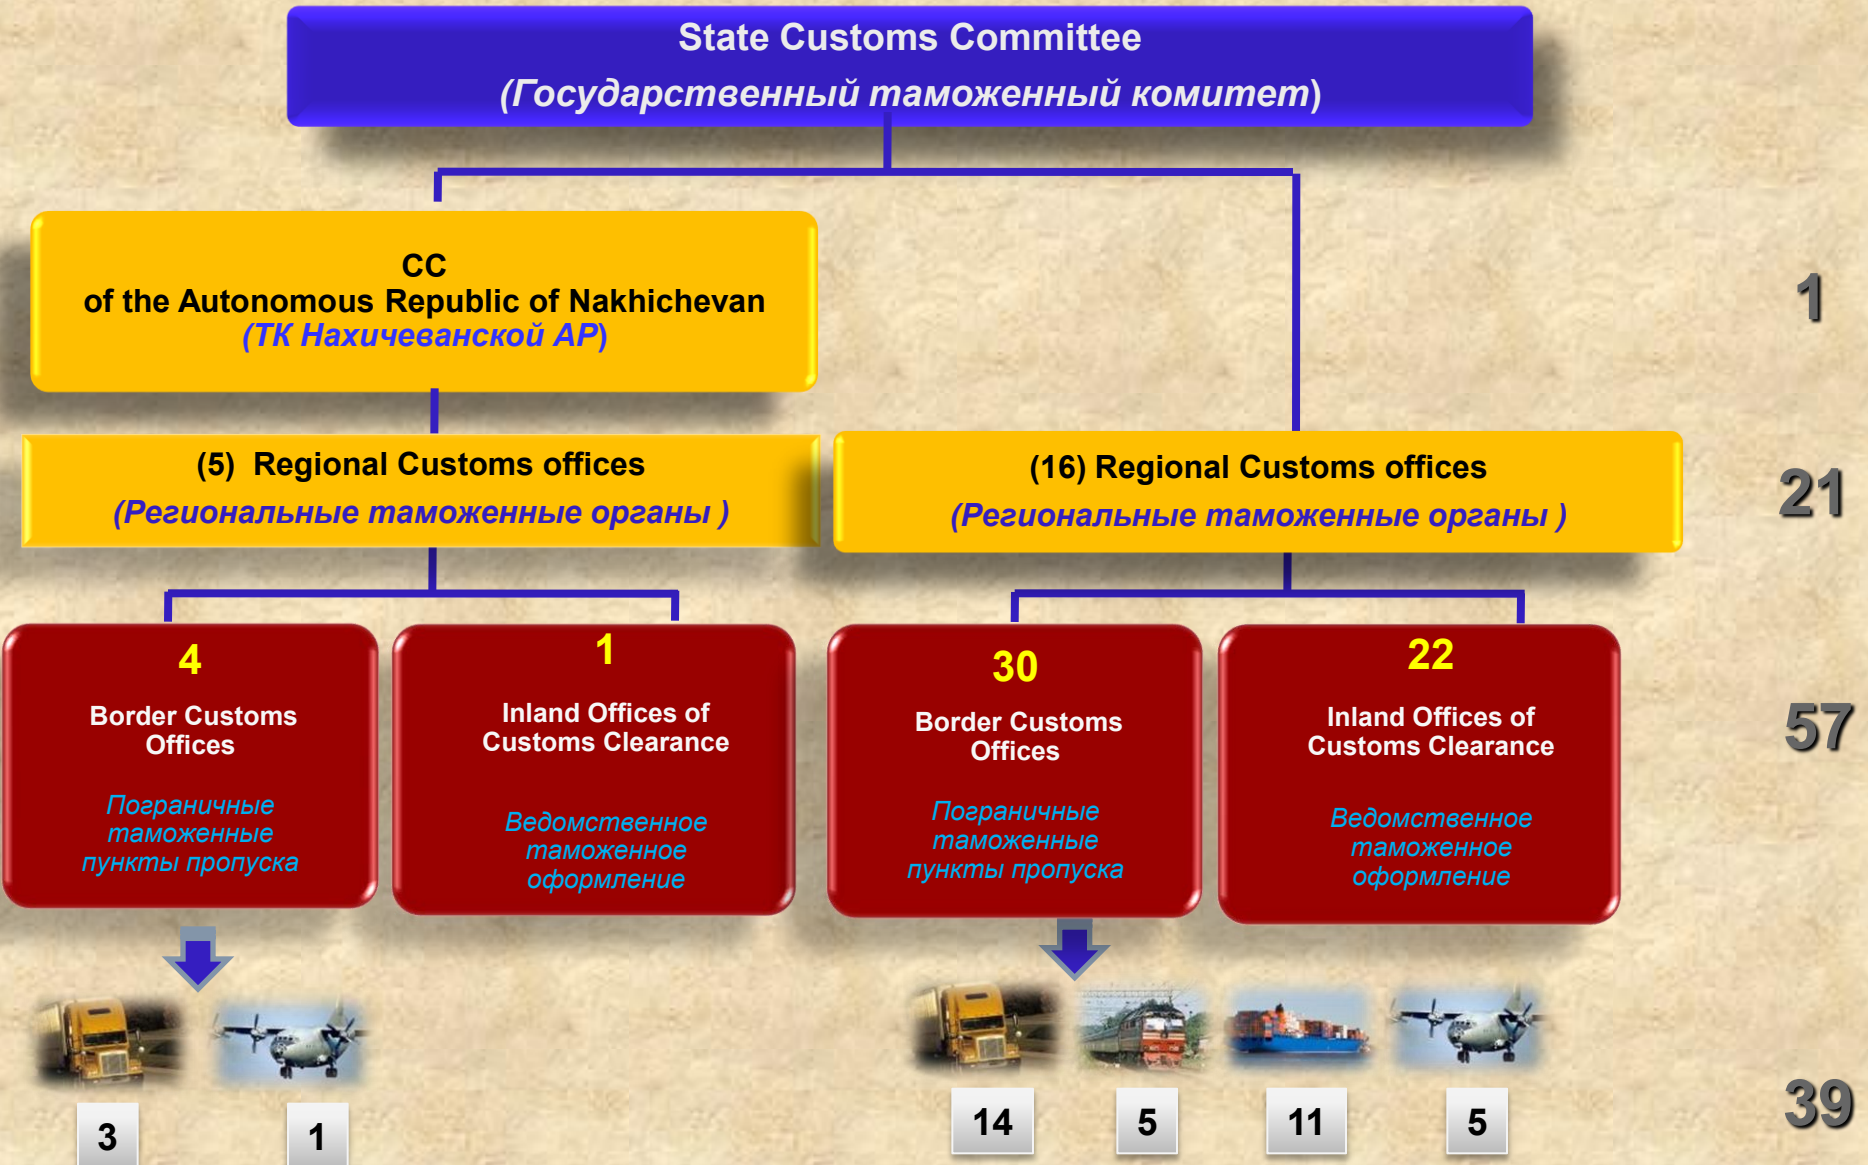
State Customs Committee
(Государственный таможенный комитет)

CC
of the Autonomous Republic of Nakhichevan
(ТК Нахичеванской АР)

1

(5) Regional Customs offices
(Региональные таможенные органы )

(16) Regional Customs offices
(Региональные таможенные органы )

21

4
Border Customs Offices
Пограничные таможенные пункты пропуска

1
Inland Offices of Customs Clearance
Ведомственное таможенное оформление

30
Border Customs Offices
Пограничные таможенные пункты пропуска

22
Inland Offices of Customs Clearance
Ведомственное таможенное оформление

57

3

1

14

5

11

5

39